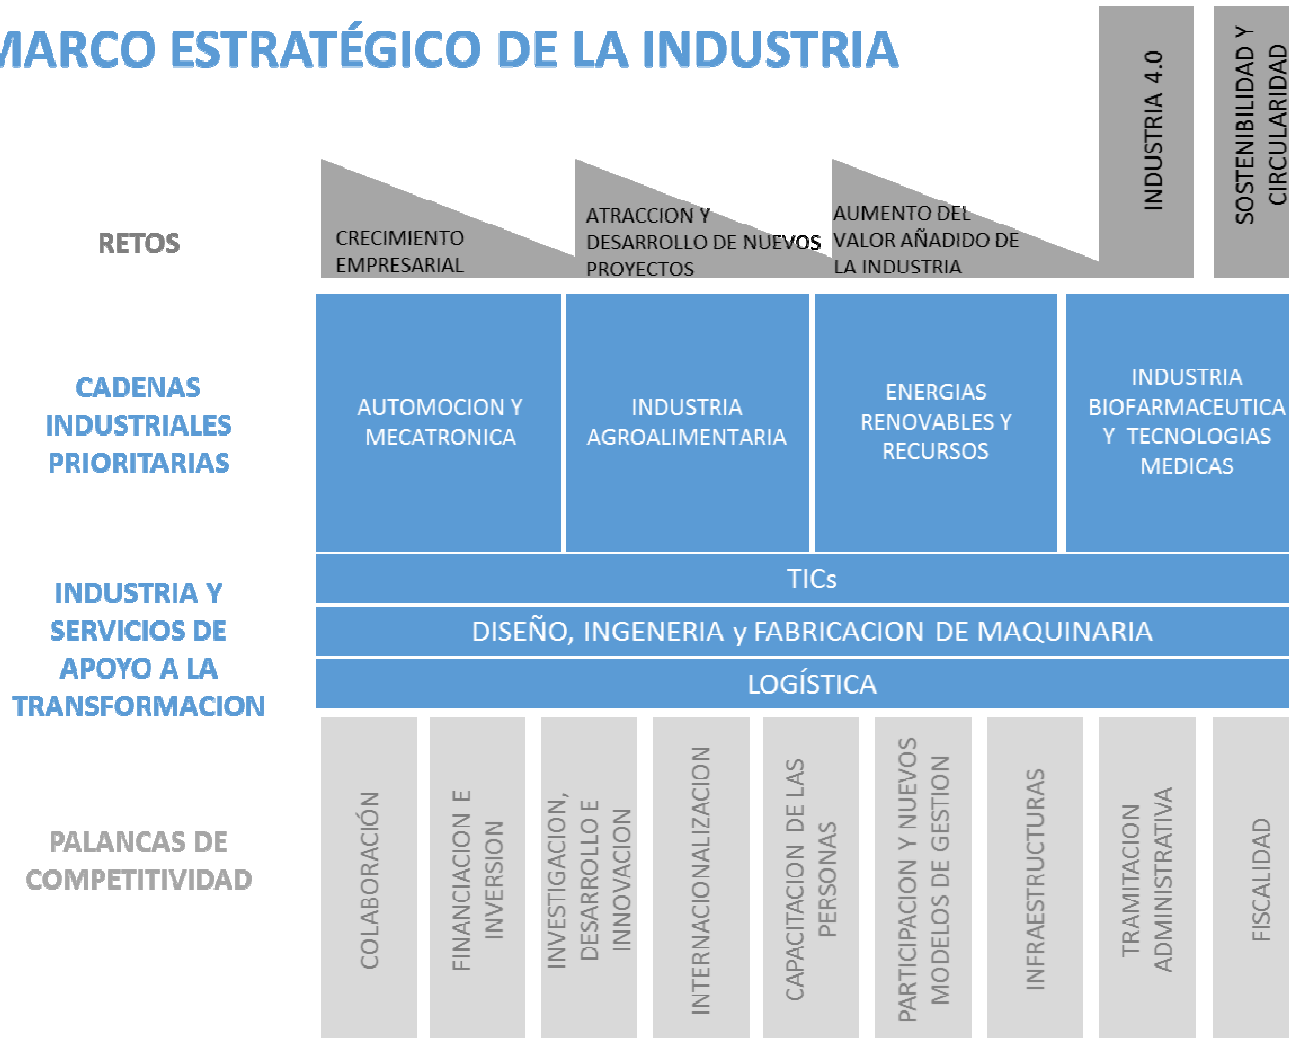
MARCO ESTRATÉGICO DE LA INDUSTRIA

INDUSTRIA 4.0

SOSTENIBILIDAD Y CIRCULARIDAD

RETOS

CRECIMIENTO EMPRESARIAL

ATRACCION Y DESARROLLO DE NUEVOS PROYECTOS

AUMENTO DEL VALOR AÑADIDO DE LA INDUSTRIA

CADENAS INDUSTRIALES PRIORITARIAS

AUTOMOCION Y MECATRONICA

INDUSTRIA AGROALIMENTARIA

ENERGIAS RENOVABLES Y RECURSOS

INDUSTRIA BIOFARMACEUTICA Y TECNOLOGIAS MEDICAS

INDUSTRIA Y SERVICIOS DE APOYO A LA TRANSFORMACION

TICs

DISEÑO, INGENERIA y FABRICACION DE MAQUINARIA

LOGÍSTICA

PALANCAS DE COMPETITIVIDAD

COLABORACIÓN

FINANCIACION E INVERSION

INVESTIGACION, DESARROLLO E INNOVACION

INTERNACIONALIZACION

CAPACITACION DE LAS PERSONAS

PARTICIPACION Y NUEVOS MODELOS DE GESTION

INFRAESTRUCTURAS

TRAMITACION ADMINISTRATIVA

FISCALIDAD